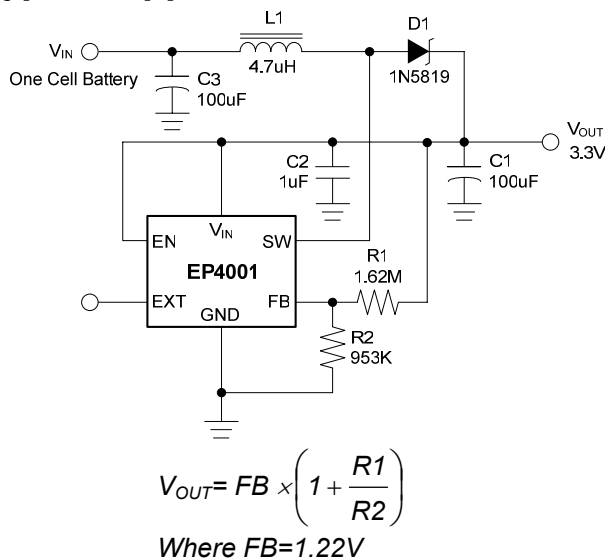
$V_{IN}$
One Cell Battery
L1
4.7uH
D1
1N5819
C3
100uF
$V_{OUT}$
3.3V
C2
1uF
C1
100uF
EN
$V_{IN}$
SW
EP4001
EXT
GND
FB
R1
1.62M
R2
953K

$V_{OUT} = FB \times \left(1 + \frac{R1}{R2}\right)$

Where FB=1.22V